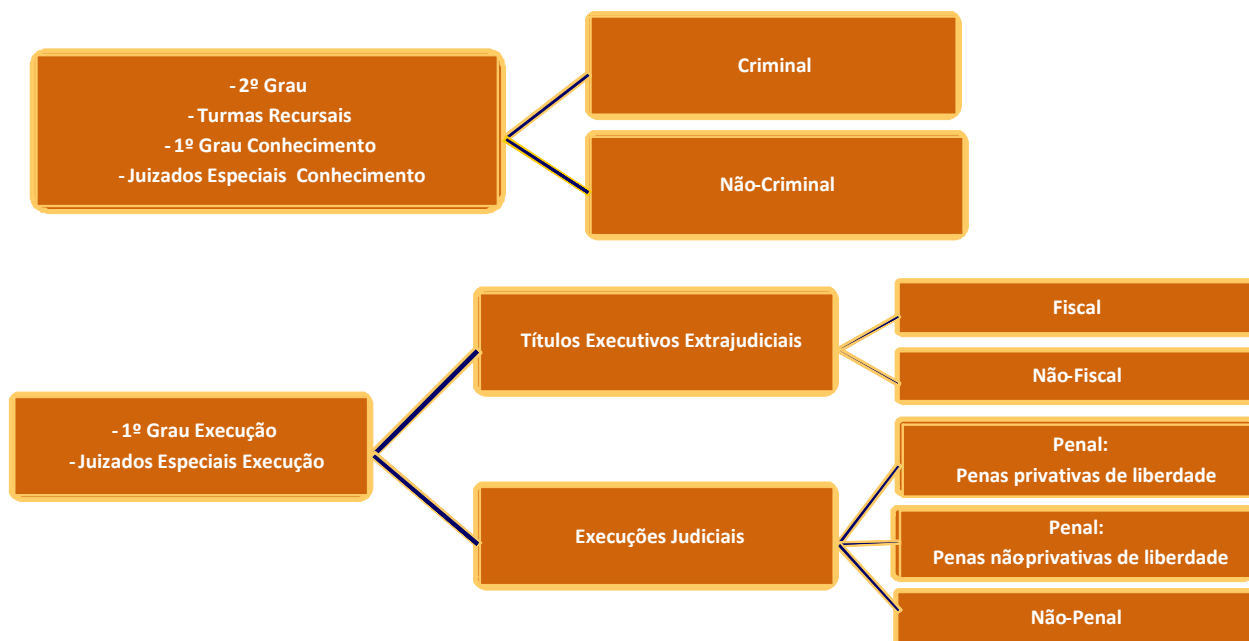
- 2º Grau
- Turmas Recursais
- 1º Grau Conhecimento
- Juizados Especiais Conhecimento

Criminal

Não-Criminal

- 1º Grau Execução
- Juizados Especiais Execução

Títulos Executivos Extrajudiciais

Fiscal

Não-Fiscal

Execuções Judiciais

Penal:
Penas privativas de liberdade

Penal:
Penas nãoprivativas de liberdade

Não-Penal